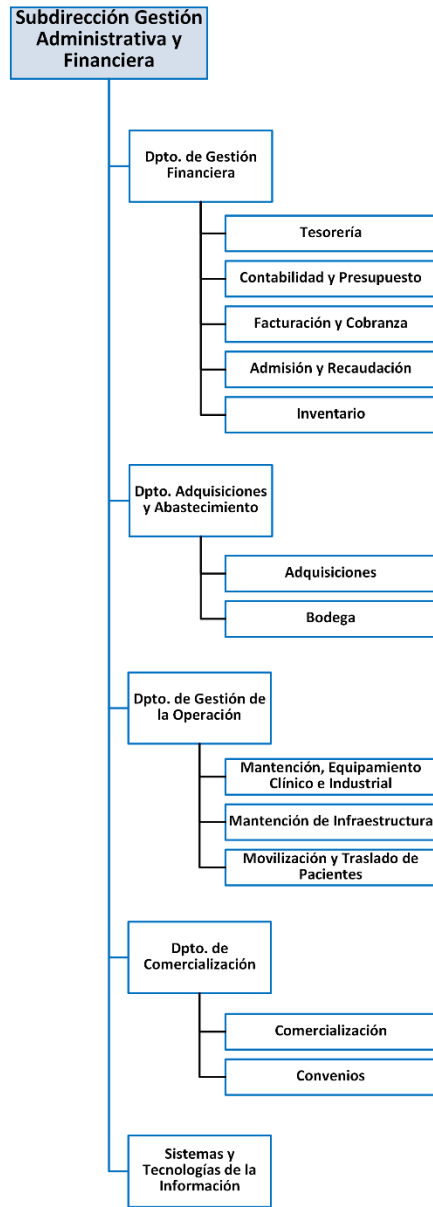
Subdirección Gestión Administrativa y Financiera

Dpto. de Gestión Financiera

Tesorería

Contabilidad y Presupuesto

Facturación y Cobranza

Admisión y Recaudación

Inventario

Dpto. Adquisiciones y Abastecimiento

Adquisiciones

Bodega

Dpto. de Gestión de la Operación

Mantención, Equipamiento Clínico e Industrial

Mantención de Infraestructura

Movilización y Traslado de Pacientes

Dpto. de Comercialización

Comercialización

Convenios

Sistemas y Tecnologías de la Información